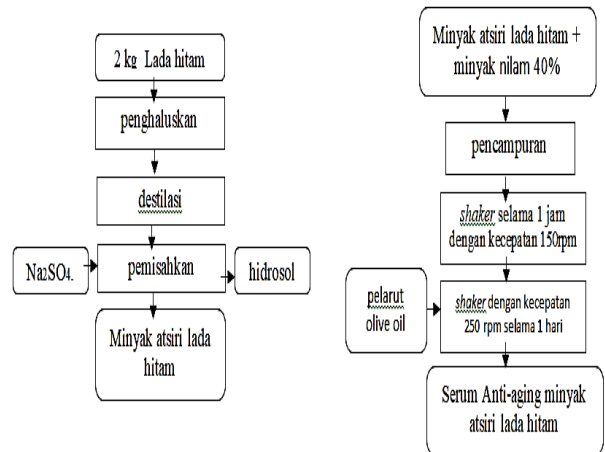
2 kg Lada hitam

penghaluskan

destilasi

$Na_2SO_4$.

pemisahkan

hidrosol

Minyak atsiri lada hitam

Minyak atsiri lada hitam + minyak nilam 40%

pencampuran

shaker selama 1 jam dengan kecepatan 150rpm

pelarut olive oil

shaker dengan kecepatan 250 rpm selama 1 hari

Serum Anti-aging minyak atsiri lada hitam